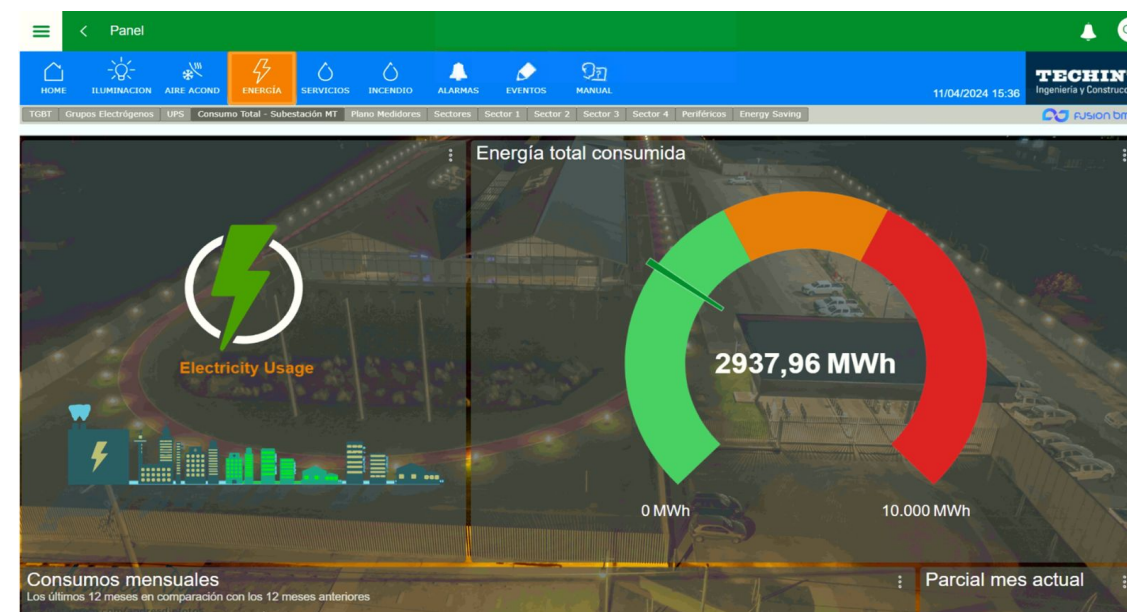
Panel

HOME ILUMINACION AIRE ACOND ENERGÍA SERVICIOS INCENDIO ALARMAS EVENTOS MANUAL

11/04/2024 15:36

TECHIN
Ingeniería y Construcc

TGBT | Grupos Electrógenos | UPS | Consumo Total - Subestación MT | Plano Medidores | Sectores | Sector 1 | Sector 2 | Sector 3 | Sector 4 | Periféricos | Energy Saving

fusion bm

Electricity Usage

Energía total consumida

2937,96 MWh

0 MWh

10.000 MWh

Consumos mensuales
Los últimos 12 meses en comparación con los 12 meses anteriores

Parcial mes actual